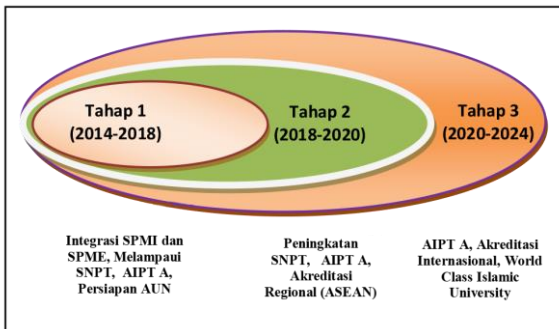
Tahap 1
(2014-2018)

Tahap 2
(2018-2020)

Tahap 3
(2020-2024)

Integrasi SPMI dan SPME, Melampaui SNPT, AIPT A, Persiapan AUN

Peningkatan SNPT, AIPT A, Akreditasi Regional (ASEAN)

AIPT A, Akreditasi Internasional, World Class Islamic University